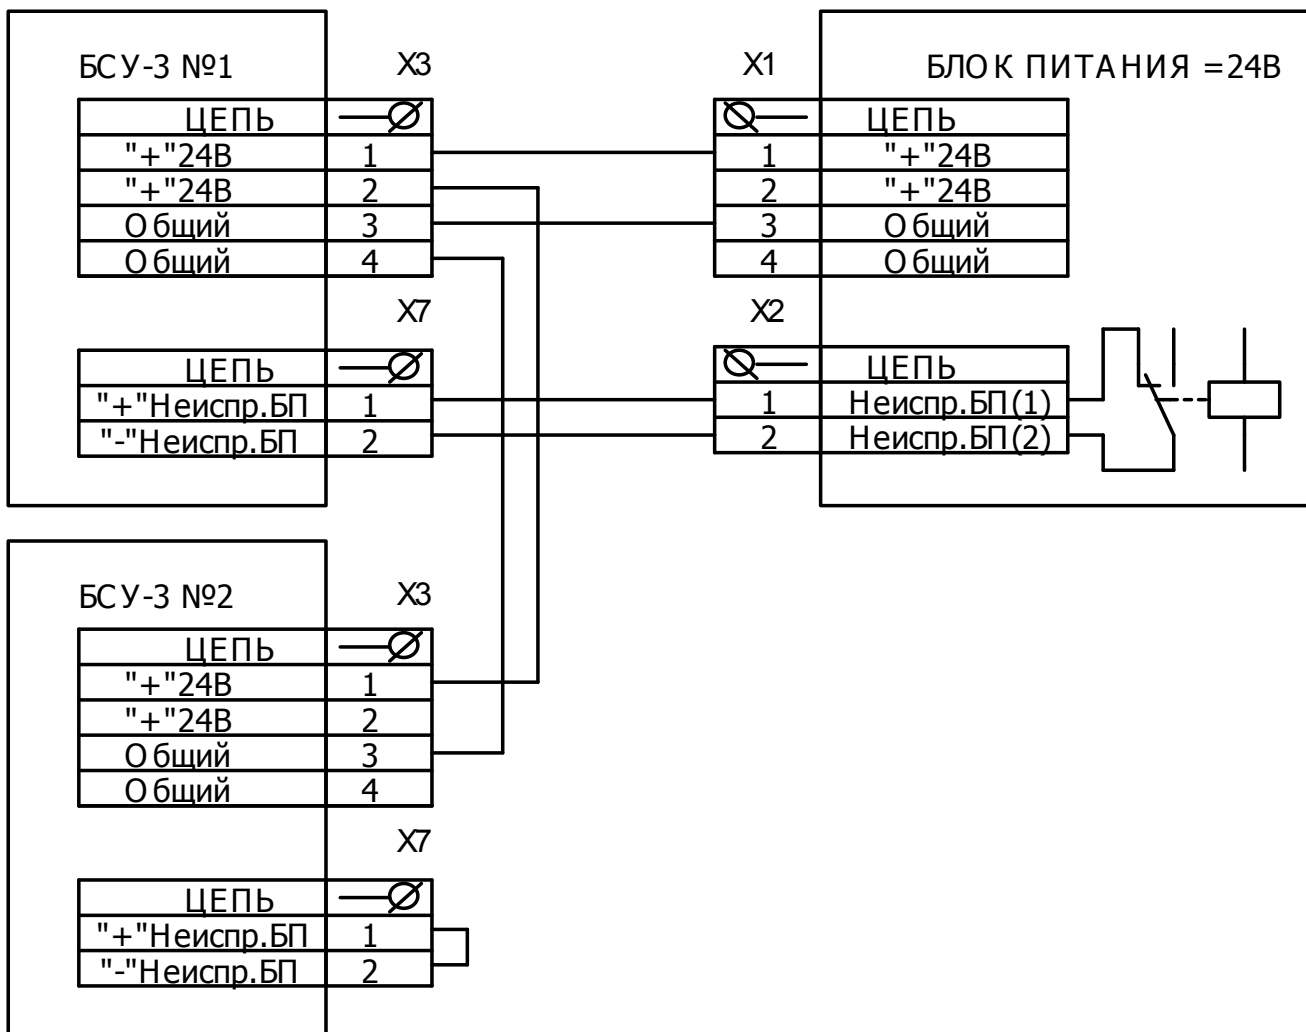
БСУ-3 №1

X3

| ЦЕПЬ | |
|---|---|
| "+"24В | 1 |
| "+"24В | 2 |
| Общий | 3 |
| Общий | 4 |

X7

| ЦЕПЬ | |
|---|---|
| "+"Неиспр.БП | 1 |
| "-"Неиспр.БП | 2 |

X1

БЛОК ПИТАНИЯ =24В

| | ЦЕПЬ |
|---|---|
| 1 | "+"24В |
| 2 | "+"24В |
| 3 | Общий |
| 4 | Общий |

X2

| | ЦЕПЬ |
|---|---|
| 1 | Неиспр.БП(1) |
| 2 | Неиспр.БП(2) |

БСУ-3 №2

X3

| ЦЕПЬ | |
|---|---|
| "+"24В | 1 |
| "+"24В | 2 |
| Общий | 3 |
| Общий | 4 |

X7

| ЦЕПЬ | |
|---|---|
| "+"Неиспр.БП | 1 |
| "-"Неиспр.БП | 2 |